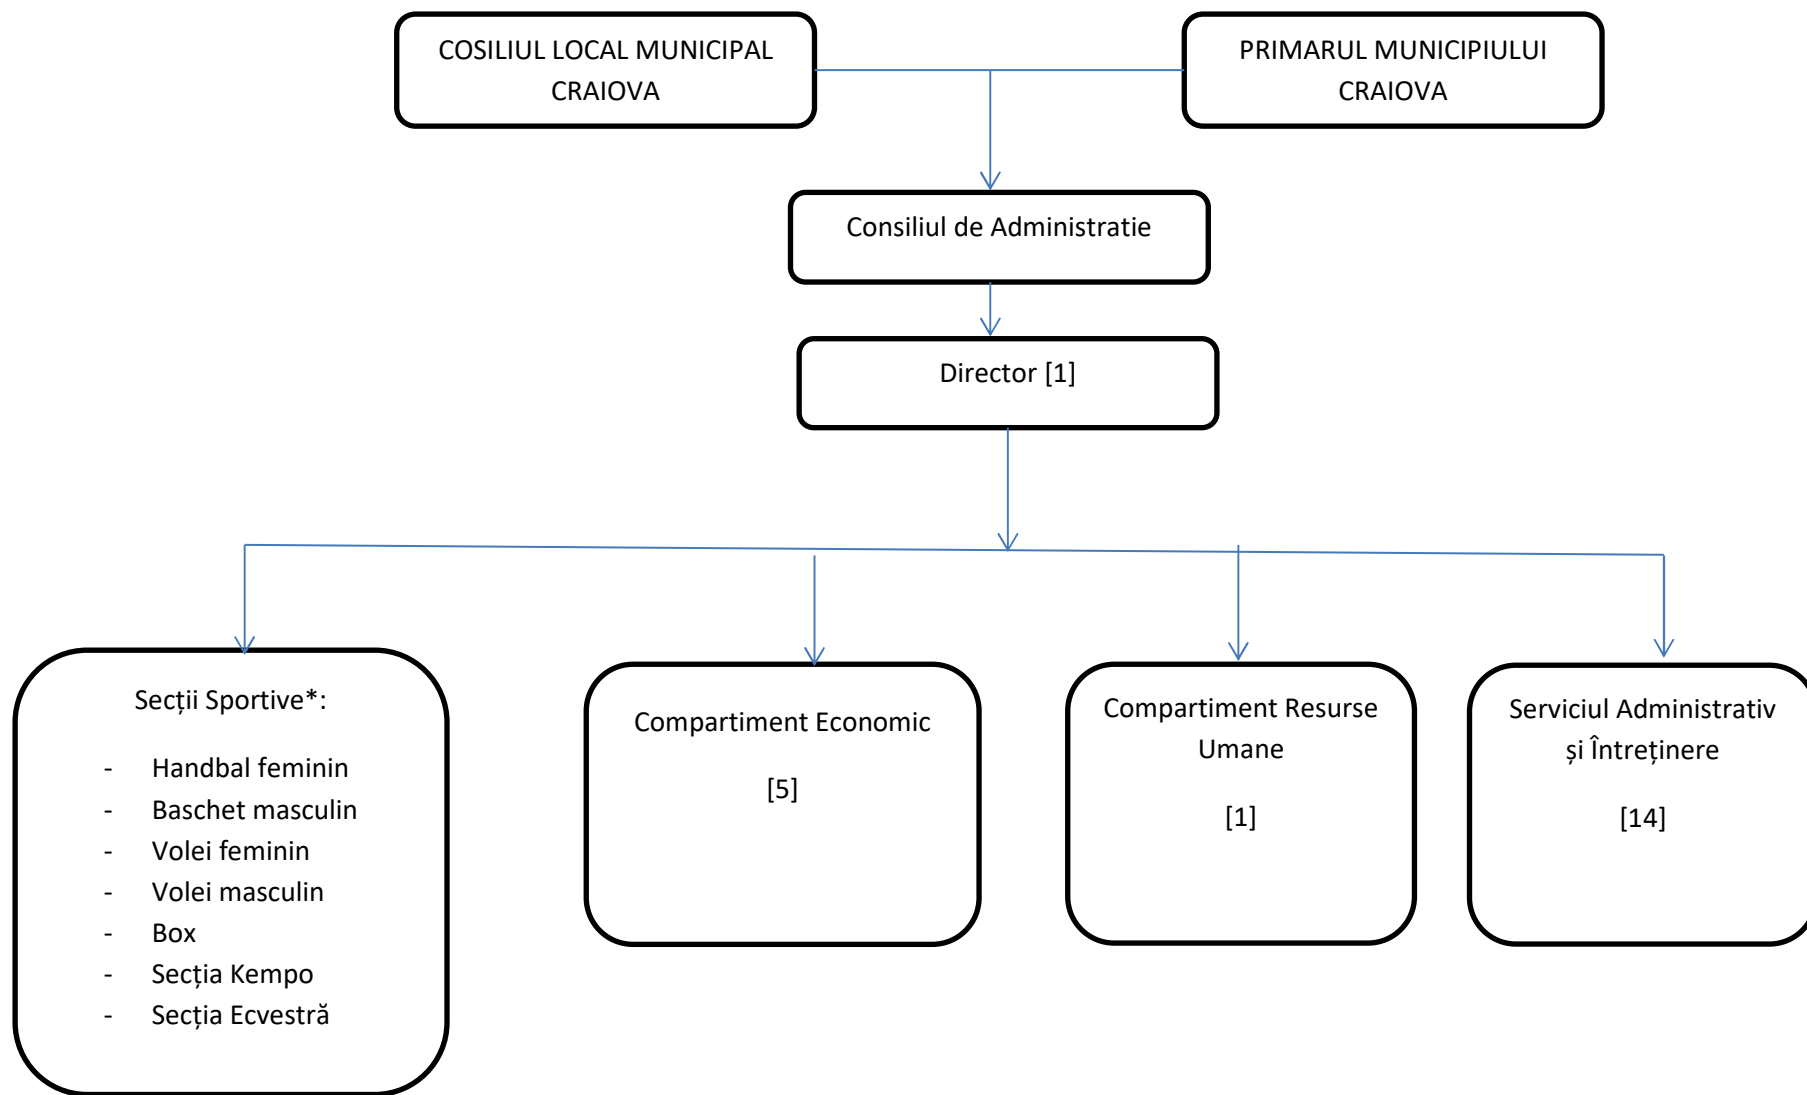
COSILIUL LOCAL MUNICIPAL CRAIOVA

PRIMARUL MUNICIPIULUI CRAIOVA

Consiliul de Administratie

Director [1]

Secții Sportive*:

- Handbal feminin
- Baschet masculin
- Volei feminin
- Volei masculin
- Box
- Secția Kempo
- Secția Ecvestră

Compartiment Economic

[5]

Compartiment Resurse Umane

[1]

Serviciul Administrativ și Întreținere

[14]